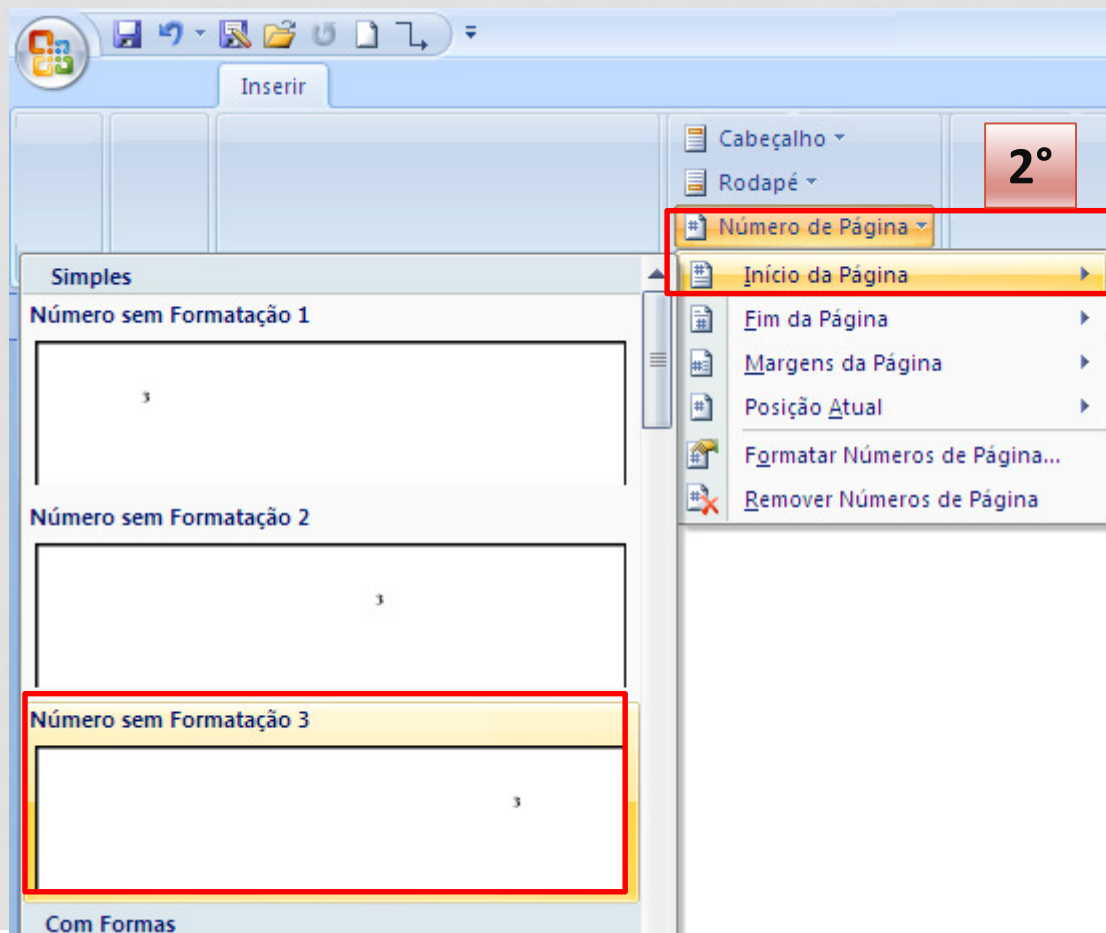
Inserir

Cabeçalho

Rodapé

Número de Página

2°

Simples

Número sem Formatação 1

3

Número sem Formatação 2

3

Número sem Formatação 3

3

Com Formas

Início da Página

Fim da Página

Margens da Página

Posição Atual

Formatar Números de Página...

Remover Números de Página